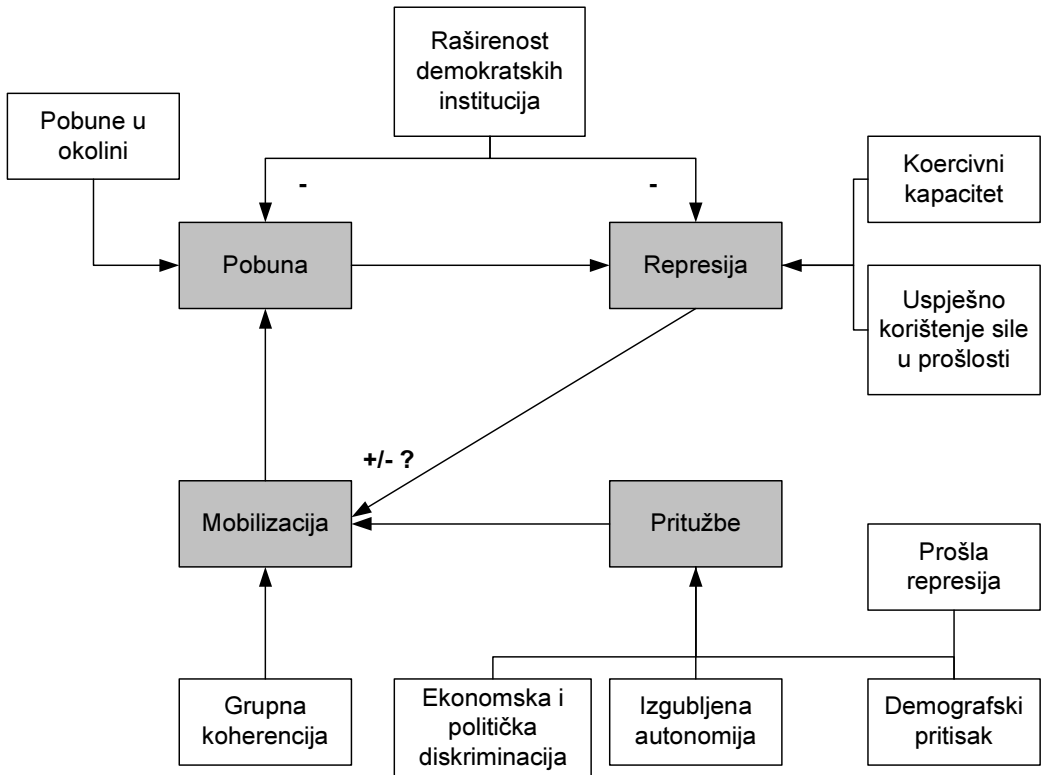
Raširenost demokratskih institucija

Pobune u okolini

-

-

Koercivni kapacitet

Pobuna

Represija

Uspješno korištenje sile u prošlosti

+/- ?

Mobilizacija

Pritužbe

Prošla represija

Grupna koherencija

Ekonomska i politička diskriminacija

Izgubljena autonomija

Demografski pritisak